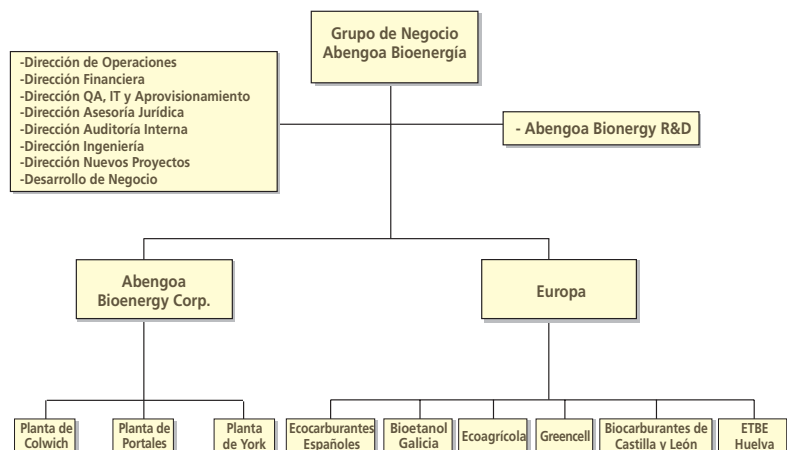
Grupo de Negocio Abengoa Bioenergía

-Dirección de Operaciones
-Dirección Financiera
-Dirección QA, IT y Aprovisionamiento
-Dirección Asesoría Jurídica
-Dirección Auditoría Interna
-Dirección Ingeniería
-Dirección Nuevos Proyectos
-Desarrollo de Negocio

- Abengoa Bionergy R&D

Abengoa Bioenergy Corp.

Europa

Planta de Colwich

Planta de Portales

Planta de York

Ecocarburantes Españoles

Bioetanol Galicia

Ecoagrícola

Greencell

Biocarburantes de Castilla y León

ETBE Huelva